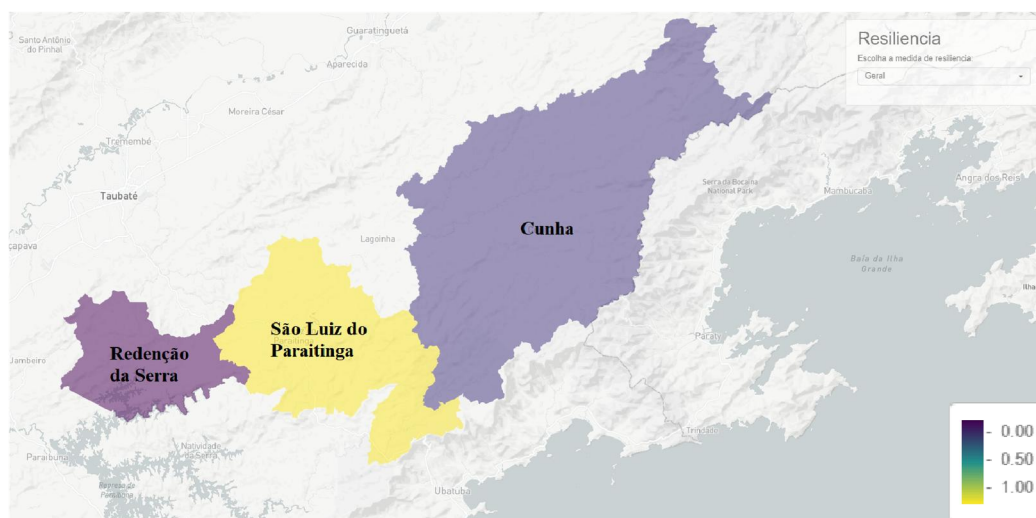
Santo Antônio do Pinhal
Guaratinguetá
Aparecida
Moreira César
Tremembé
Taubaté
Caçapava
Lagoinha
Jambeiro
Paraibuna
Natividade da Serra
Ubatuba
Paraty
Trindade
Serra da Bocaina National Park
Mambucaba
Angra dos Reis
Baía da Ilha Grande
Ilha

Resiliencia
Escolha a medida de resiliencia:
Geral

Cunha
São Luiz do Paraitinga
Redenção da Serra

0.00
0.50
1.00